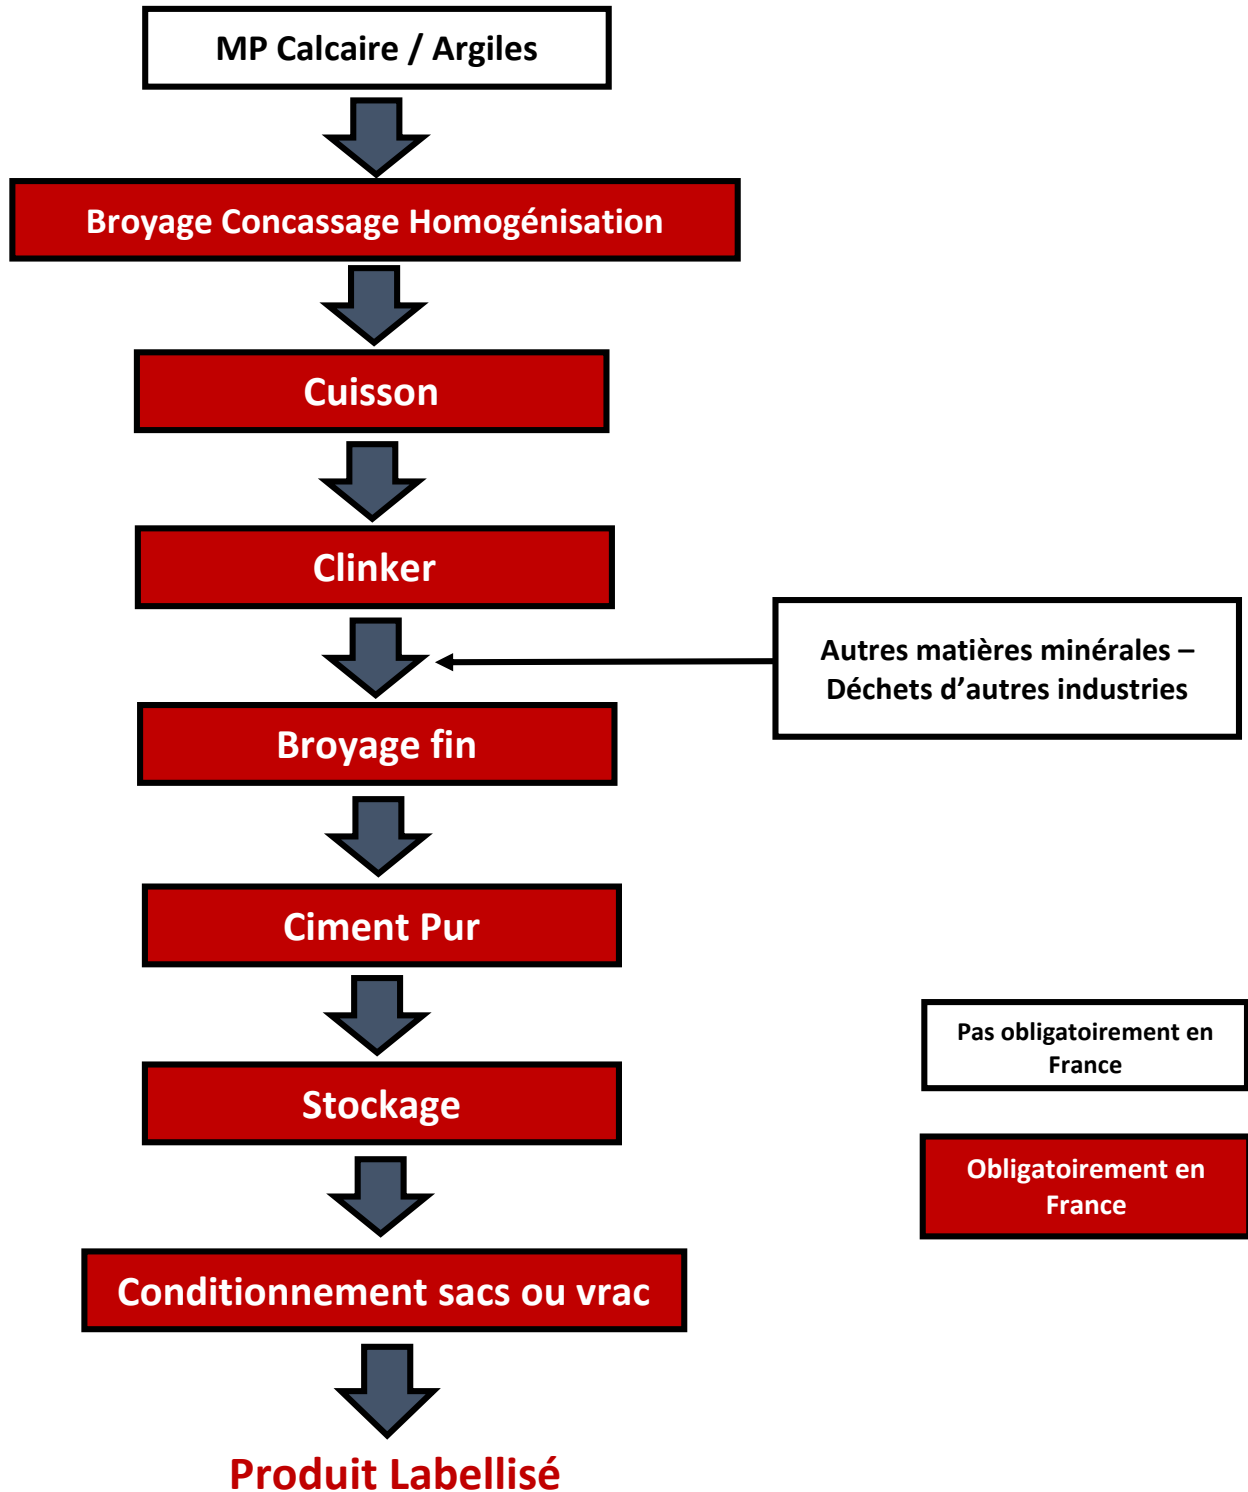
MP Calcaire / Argiles

Broyage Concassage Homogénisation

Cuisson

Clinker

Autres matières minérales – Déchets d’autres industries

Broyage fin

Ciment Pur

Stockage

Conditionnement sacs ou vrac

Produit Labellisé

Pas obligatoirement en France

Obligatoirement en France